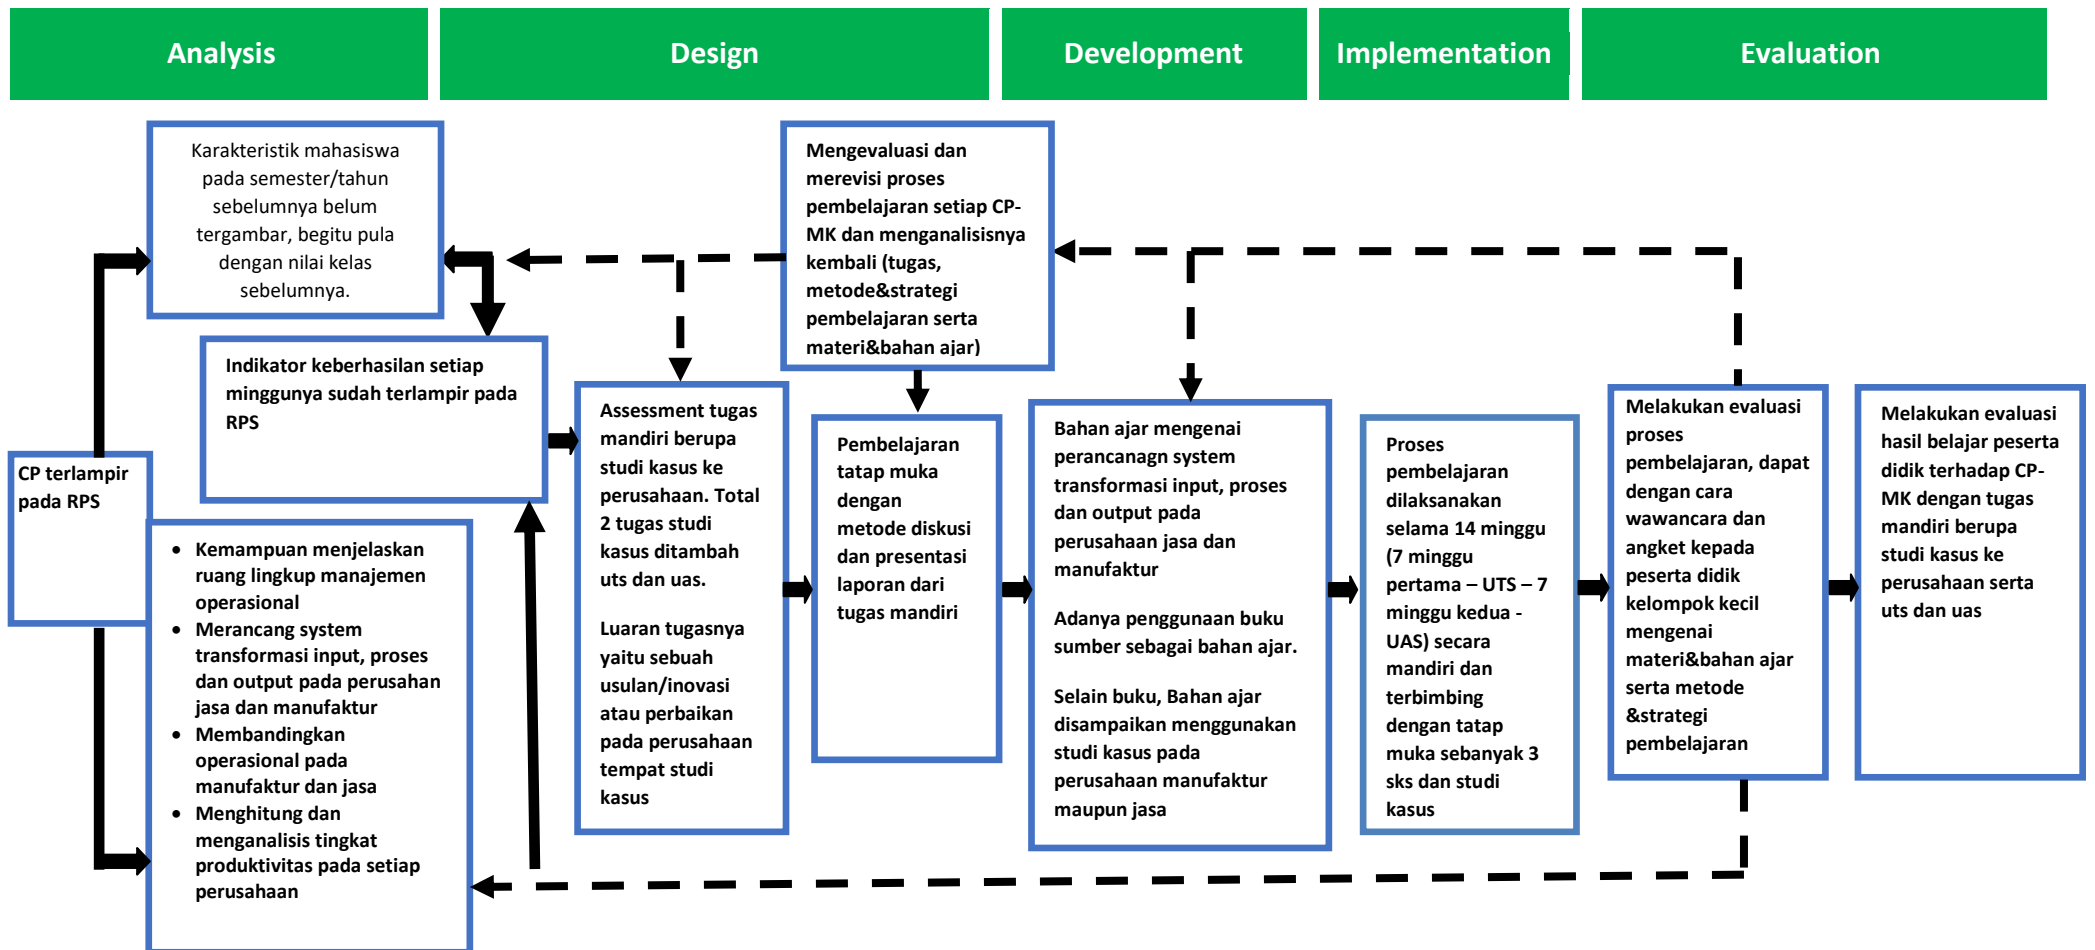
Analysis

Design

Development

Implementation

Evaluation

Karakteristik mahasiswa pada semester/tahun sebelumnya belum tergambar, begitu pula dengan nilai kelas sebelumnya.

Mengevaluasi dan merevisi proses pembelajaran setiap CP-MK dan menganalisisnya kembali (tugas, metode&strategi pembelajaran serta materi&bahan ajar)

Indikator keberhasilan setiap minggunya sudah terlampir pada RPS

CP terlampir pada RPS

- Kemampuan menjelaskan ruang lingkup manajemen operasional
- Merancang system transformasi input, proses dan output pada perusahan jasa dan manufaktur
- Membandingkan operasional pada manufaktur dan jasa
- Menghitung dan menganalisis tingkat produktivitas pada setiap perusahaan

Assessment tugas mandiri berupa studi kasus ke perusahaan. Total 2 tugas studi kasus ditambah uts dan uas.

Luaran tugasnya yaitu sebuah usulan/inovasi atau perbaikan pada perusahaan tempat studi kasus

Pembelajaran tatap muka dengan metode diskusi dan presentasi laporan dari tugas mandiri

Bahan ajar mengenai perancangn system transformasi input, proses dan output pada perusahaan jasa dan manufaktur

Adanya penggunaan buku sumber sebagai bahan ajar.

Selain buku, Bahan ajar disampaikan menggunakan studi kasus pada perusahaan manufaktur maupun jasa

Proses pembelajaran dilaksanakan selama 14 minggu (7 minggu pertama – UTS – 7 minggu kedua - UAS) secara mandiri dan terbimbing dengan tatap muka sebanyak 3 sks dan studi kasus

Melakukan evaluasi proses pembelajaran, dapat dengan cara wawancara dan angket kepada peserta didik kelompok kecil mengenai materi&bahan ajar serta metode &strategi pembelajaran

Melakukan evaluasi hasil belajar peserta didik terhadap CP-MK dengan tugas mandiri berupa studi kasus ke perusahaan serta uts dan uas